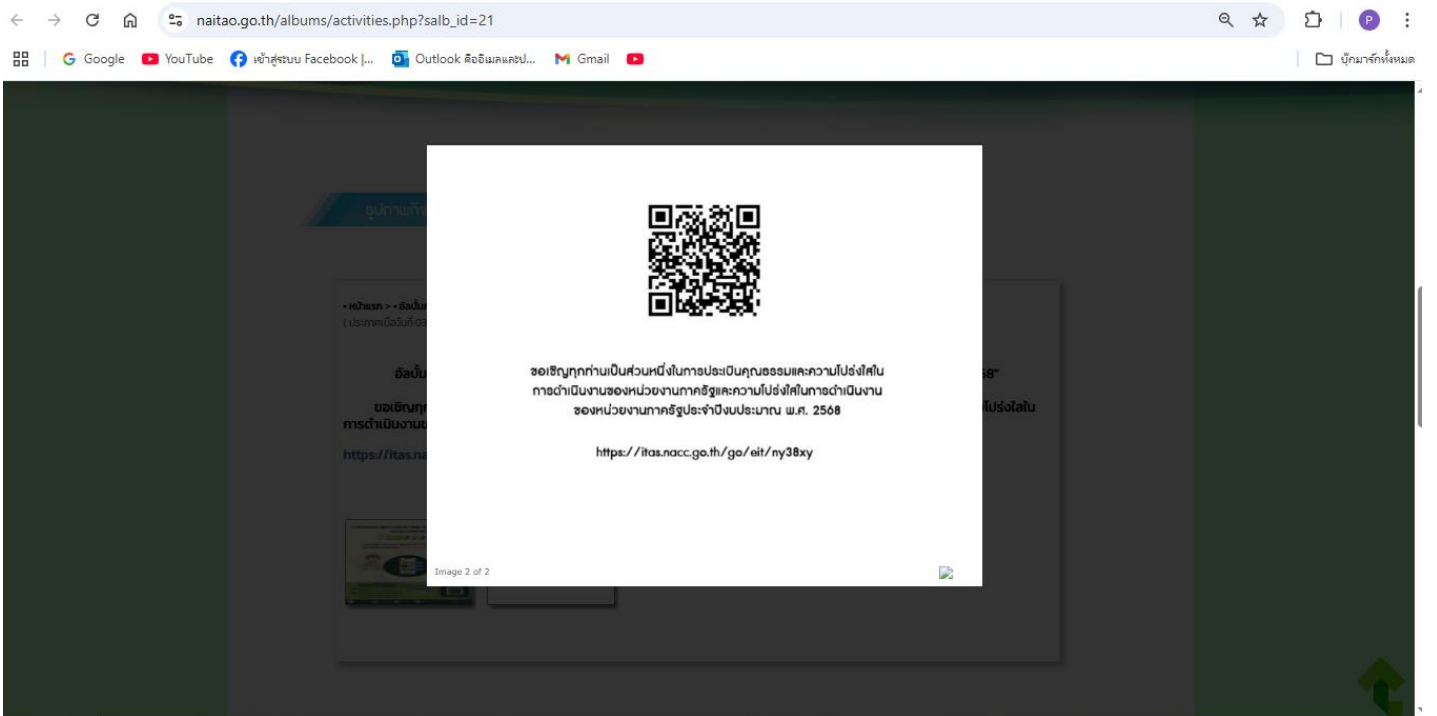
naitao.go.th/albums/activities.php?salb_id=21

Google YouTube เข้าสู่ระบบ Facebook |... Outlook คืออีเมลและป... Gmail

บุ๊กมาร์กทั้งหมด

• หน้าแรก > • อัลบั้ม
( ประกาศเมื่อวันที่ 0

อัลบั้ม

ขอเชิญทุก
การดำเนินงาน

https://itas.na

68"

โปร่งใสใน

ขอเชิญทุกท่านเป็นส่วนหนึ่งในการประเมินคุณธรรมและความโปร่งใสในการดำเนินงานของหน่วยงานภาครัฐและความโปร่งใสในการดำเนินงานของหน่วยงานภาครัฐประจำปีงบประมาณ พ.ศ. 2568

https://itas.nacc.go.th/go/eit/ny38xy

Image 2 of 2